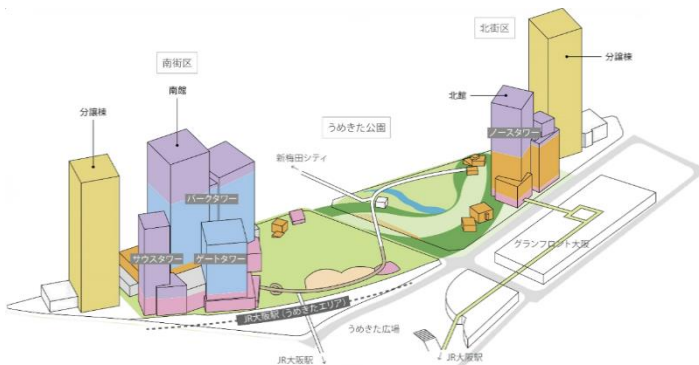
北街区

分譲棟

南街区

北館

ノースタワー

南館

うめきた公園

分譲棟

新梅田シティ

パークタワー

サウスタワー

ゲートタワー

グランフロント大阪

JR大阪駅（うめきたエリア）

うめきた広場

JR大阪駅

JR大阪駅